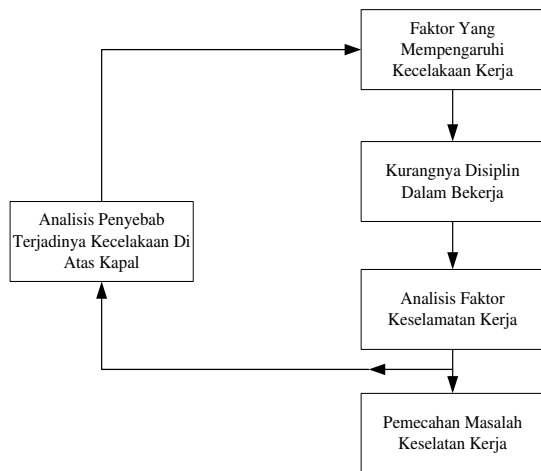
Faktor Yang Mempengaruhi Kecelakaan Kerja

Kurangnya Disiplin Dalam Bekerja

Analisis Faktor Keselamatan Kerja

Pemecahan Masalah Keselatan Kerja

Analisis Penyebab Terjadinya Kecelakaan Di Atas Kapal